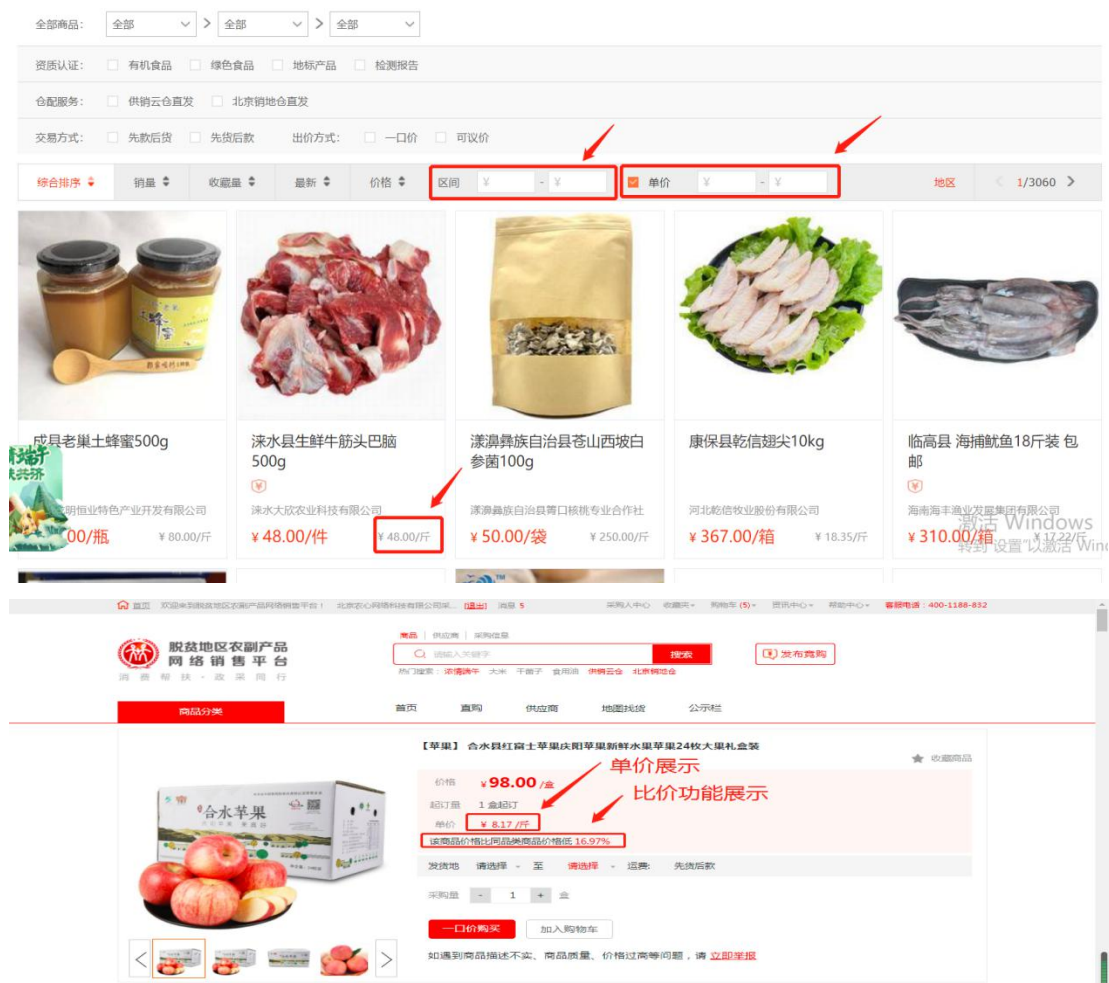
全部商品： 全部 > 全部 > 全部

资质认证： 有机食品 绿色食品 地标产品 检测报告

仓配服务： 供销云仓直发 北京销地仓直发

交易方式： 先款后货 先货后款 出价方式： 一口价 可议价

综合排序 销量 收藏量 最新 价格 区间 ¥ - ¥ 单价 ¥ - ¥ 地区 1/3060

成县老巢土蜂蜜500g
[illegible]明恒业特色产业开发有限公司
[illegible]00/瓶 ¥80.00/斤

涞水县生鲜牛筋头巴脑500g
涞水大欣农业科技有限公司
¥48.00/件 ¥48.00/斤

漾濞彝族自治县苍山西坡白参菌100g
漾濞彝族自治县筹口核桃专业合作社
¥50.00/袋 ¥250.00/斤

康保县乾信翅尖10kg
河北乾信牧业股份有限公司
¥367.00/箱 ¥18.35/斤

临高县 海捕鱿鱼18斤装 包邮
海南海丰渔业发展集团有限公司
¥310.00/箱 ¥17.22/斤

激活 Windows
转到"设置"以激活 Wind

首页 欢迎来到脱贫地区农副产品网络销售平台！ 北京农心网络科技有限公司采... [退出] 消息 5 采购人中心 收藏夹 购物车(5) 资讯中心 帮助中心 客服电话：400-1188-832

脱贫地区农副产品网络销售平台
消费帮扶 · 政采同行

商品 | 供应商 | 采购信息
请输入关键字 搜索
热门搜索： 浓情端午 大米 干香子 食用油 供销云仓 北京销地仓
发布需求

商品分类 首页 直购 供应商 地图找货 公示栏

【苹果】 合水县红富士苹果庆阳苹果新鲜水果苹果24枚大果礼盒装
收藏商品
价格 ¥98.00/盒
起订量 1 盒起订
单价 ¥8.17/斤
单价展示
比价功能展示
该商品价格比同品类商品价格低 16.97%
发货地 请选择 至 请选择 运费： 先货后款
采购量 - 1 + 盒
一口价购买 加入购物车
如遇到商品描述不实、商品质量、价格过高等问题，请 立即举报

合水苹果